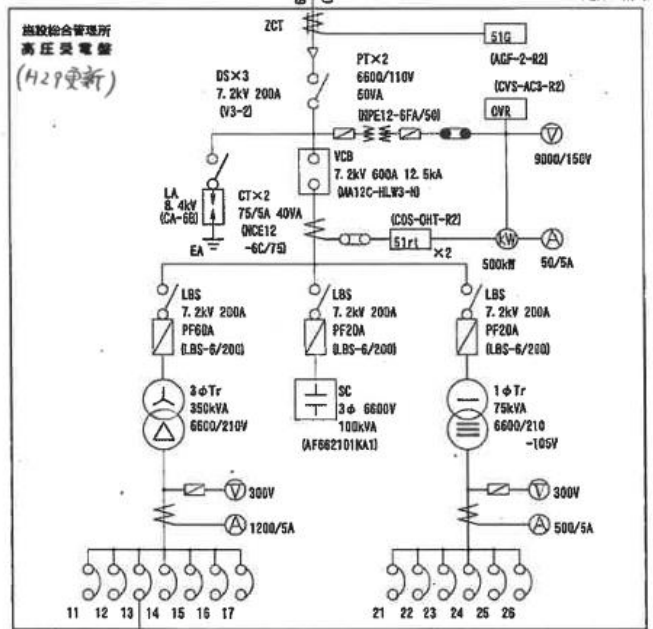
施設総合管理所
高圧受電盤
(H29更新)

ZCT
51G
(ACF-2-R2)
PT×2
6600/110V
50VA
(VPE12-6FA/50)
(CVS-AC3-R2)
OVR
DS×3
7.2kV 200A
(V3-2)
9000/150V
VCB
7.2kV 600A 12.5kA
(VA12C-HLW3-N)
LA
8.4kV
(CA-6G)
EA
CT×2
75/5A 40VA
(NCE12-6C/75)
(COS-OHT-R2)
51rt
×2
kW
500kW
A
50/5A

LBS
7.2kV 200A
PF60A
(LBS-6/200)
3φTr
350kVA
6600/210V
V 300V
A 1200/5A

LBS
7.2kV 200A
PF20A
(LBS-6/200)
SC
3φ 6600V
100kVA
(AF662101KA1)

LBS
7.2kV 200A
PF20A
(LBS-6/200)
1φTr
75kVA
6600/210-105V
V 300V
A 500/5A

11 12 13 14 15 16 17
21 22 23 24 25 26